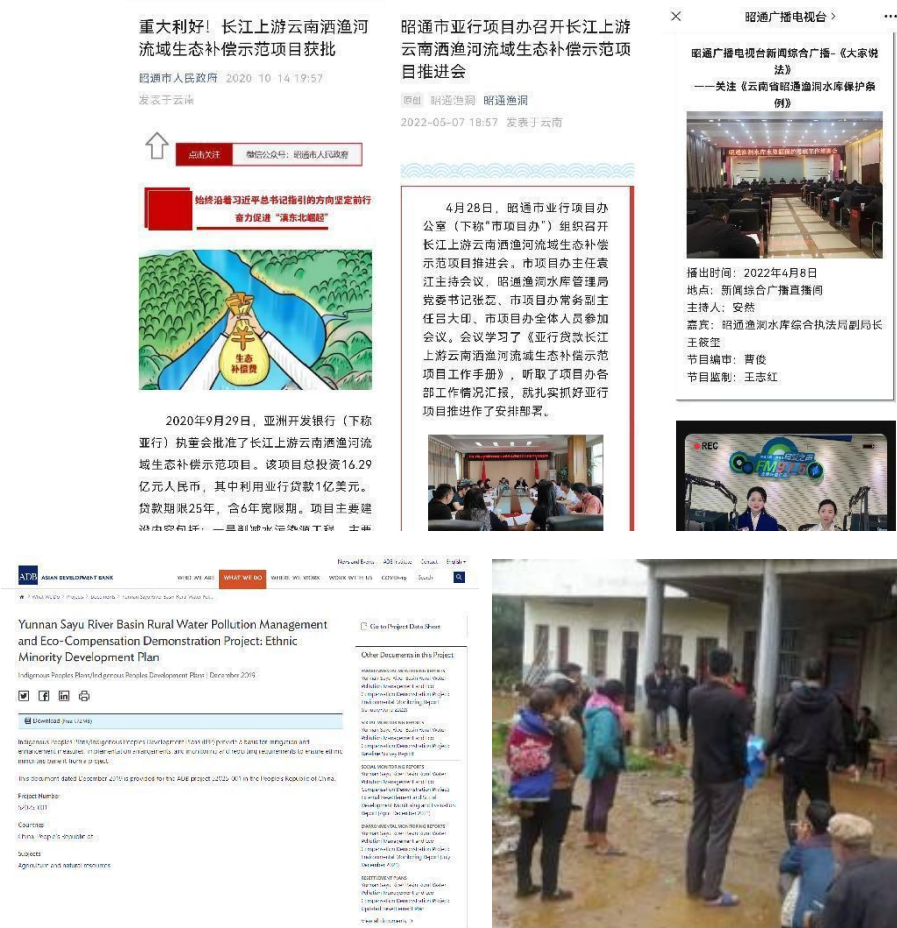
重大利好！长江上游云南洒渔河流域生态补偿示范项目获批

昭通市人民政府 2020 10 14 19:57

发表于云南

点击关注 微信公众号：昭通市人民政府

始终沿着习近平总书记指引的方向坚定前行 奋力促进"滇东北崛起"

生态补偿费

2020年9月29日，亚洲开发银行（下称亚行）执董会批准了长江上游云南洒渔河流域生态补偿示范项目。该项目总投资16.29亿元人民币，其中利用亚行贷款1亿美元。贷款期限25年，含6年宽限期。项目主要建设内容包括：一是削减水污染物工程，主要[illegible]

昭通市亚行项目办召开长江上游云南洒渔河流域生态补偿示范项目推进会

原创 昭通渔洞 昭通渔洞

2022-05-07 18:57 发表于云南

4月28日，昭通市亚行项目办公室（下称"市项目办"）组织召开长江上游云南洒渔河流域生态补偿示范项目推进会。市项目办主任袁江主持会议，昭通渔洞水库管理局党委书记张磊、市项目办常务副主任吕大印、市项目办全体人员参加会议。会议学习了《亚行贷款长江上游云南洒渔河流域生态补偿示范项目工作手册》，听取了项目办各部工作情况汇报，就扎实抓好亚行项目推进作了安排部署。

× 昭通广播电视台 > ···

昭通广播电视台新闻综合广播-《大家说法》
——关注《云南省昭通渔洞水库保护条例》

播出时间：2022年4月8日
地点：新闻综合广播直播间
主持人：安然
嘉宾：昭通渔洞水库综合执法局副局长王筱玺
节目编审：曹俊
节目监制：王志红

REC

FM

ADB ASIAN DEVELOPMENT BANK

News and Events ADB Institute Contact English

WHO WE ARE WHAT WE DO WHERE WE WORK WORK WITH US COVID-19 Search

Yunnan Sayu River Basin Rural Water Pollution Management and Eco-Compensation Demonstration Project: Ethnic Minority Development Plan

Indigenous Peoples Plans/Indigenous Peoples Development Plans | December 2019

Download

This document dated December 2019 is provided for the ADB project in the People's Republic of China.

Project Number

Countries
China, People's Republic of

Subjects
Agriculture and natural resources

Go to Project Data Sheet

Other Documents in this Project

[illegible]